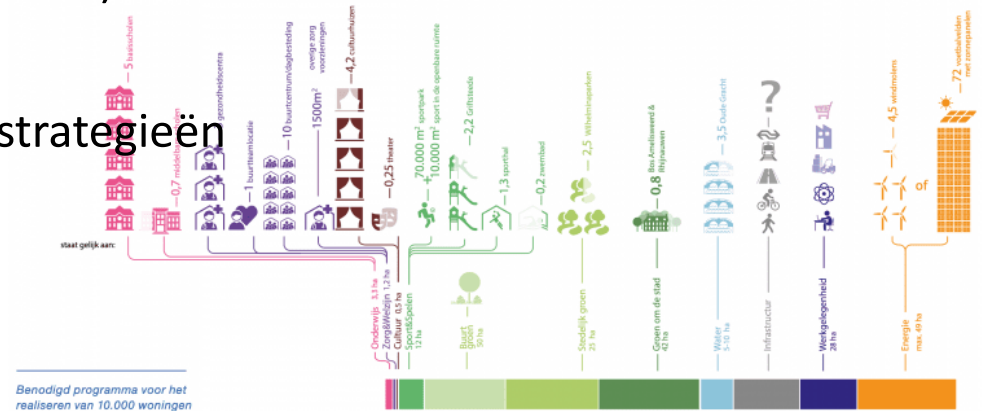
strategieën

5 basisscholen
0,7 middelbare scholen
gezondheidscentra
1 buurtteamlocatie
10 buurtcentrum/dagbesteding
overige zorg voorzieningen
1500m²
4,2 cultuurhuizen
0,25 theater
70.000 m² sportpark
10.000 m² sport in de openbare ruimte
2,2 Griftsteede
1,3 sporthal
0,2 zwembad
2,5 Wilhelminaparken
0,8 Bos Amelisweerd & Rhijnauwen
3,5 Oude Gracht
4,5 windmolens
of
72 voetbalvelden met zonnepanelen

staat gelijk aan:

Onderwijs 3,1 ha
Zorg&Welzijn 1,2 ha
Cultuur 0,5 ha
Sport&Spelen 12 ha
Buurt groen 30 ha
Stedelijk groen 25 ha
Groen om de stad 42 ha
Water 5-10 ha
Infrastructuur
Werkgelegenheid 28 ha
Energie max. 49 ha

Benodigd programma voor het realiseren van 10.000 woningen